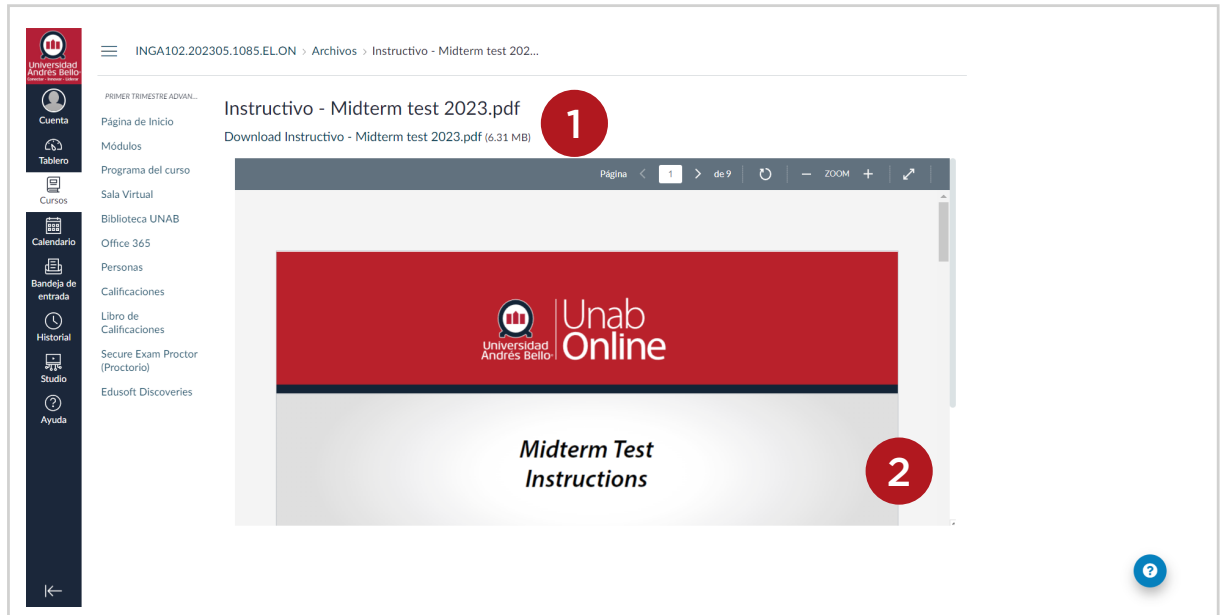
Universidad Andrés Bello
Conectar · Innovar · Liderar

Cuenta
Tablero
Cursos
Calendario
Bandeja de entrada
Historial
Studio
Ayuda

INGA102.202305.1085.EL.ON › Archivos › Instructivo - Midterm test 202...

PRIMER TRIMESTRE ADVAN...
Página de Inicio
Módulos
Programa del curso
Sala Virtual
Biblioteca UNAB
Office 365
Personas
Calificaciones
Libro de Calificaciones
Secure Exam Proctor (Proctorio)
Edusoft Discoveries

Instructivo - Midterm test 2023.pdf
Download Instructivo - Midterm test 2023.pdf (6.31 MB)

1

Página 1 de 9 ZOOM

Universidad Andrés Bello Unab Online

Midterm Test Instructions

2